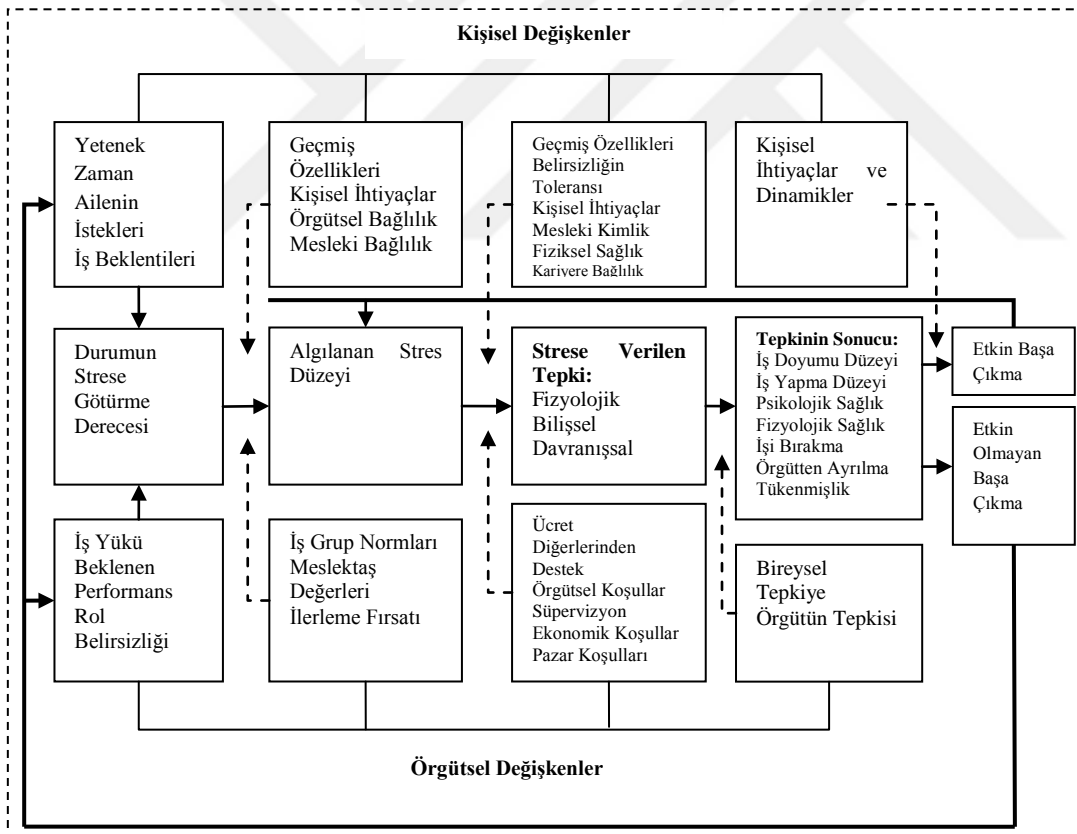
Kişisel Değişkenler

Yetenek
Zaman
Ailenin
İstekleri
İş Beklentileri

Geçmiş
Özellikleri
Kişisel İhtiyaçlar
Örgütsel Bağlılık
Mesleki Bağlılık

Geçmiş Özellikleri
Belirsizliğin
Toleransı
Kişisel İhtiyaçlar
Mesleki Kimlik
Fiziksel Sağlık
Karivere Bağlılık

Kişisel
İhtiyaçlar ve
Dinamikler

Durumun
Strese
Götürme
Derecesi

Algılanan Stres
Düzeyi

Strese Verilen
Tepki:
Fizyolojik
Bilişsel
Davranışsal

Tepkinin Sonucu:
İş Doyumu Düzeyi
İş Yapma Düzeyi
Psikolojik Sağlık
Fizyolojik Sağlık
İşi Bırakma
Örgütten Ayrılma
Tükenmişlik

Etkin Başa
Çıkma

Etkin
Olmayan
Başa
Çıkma

İş Yükü
Beklenen
Performans
Rol
Belirsizliği

İş Grup Normları
Meslektaş
Değerleri
İlerleme Fırsatı

Ücret
Diğerlerinden
Destek
Örgütsel Koşullar
Süpervizyon
Ekonomik Koşullar
Pazar Koşulları

Bireysel
Tepkiye
Örgütün Tepkisi

Örgütsel Değişkenler